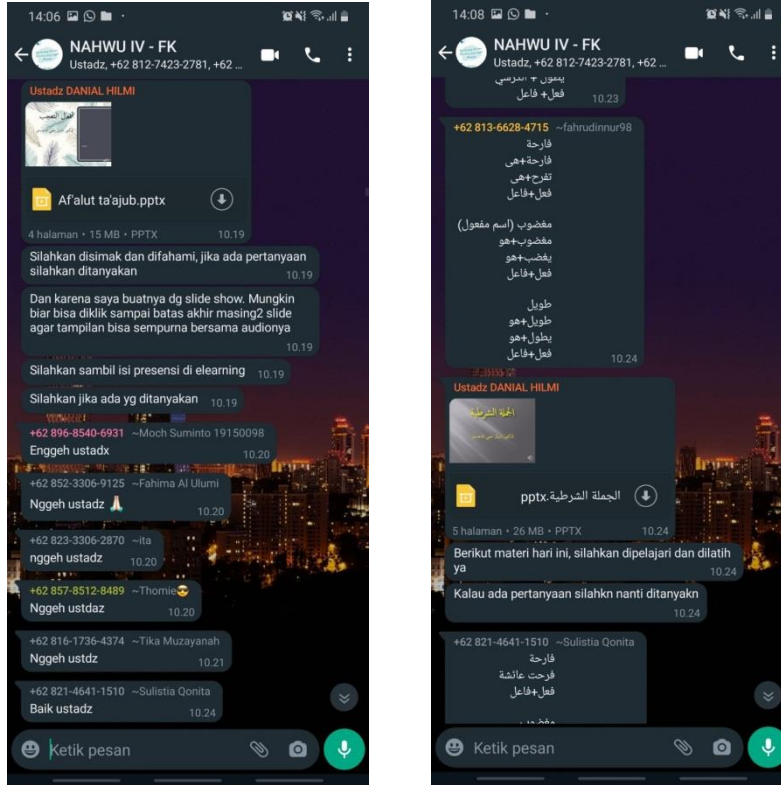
14:06

NAHWU IV - FK
Ustadz, +62 812-7423-2781, +62 ...

Ustadz DANIAL HILMI

افعال التعجب

Af'alut ta'ajub.pptx

4 halaman • 15 MB • PPTX 10.19

Silahkan disimak dan difahami, jika ada pertanyaan silahkan ditanyakan 10.19

Dan karena saya buatnya dg slide show. Mungkin biar bisa diklik sampai batas akhir masing2 slide agar tampilan bisa sempurna bersama audionya 10.19

Silahkan sambil isi presensi di elearning 10.19

Silahkan jika ada yg ditanyakan 10.19

+62 896-8540-6931 ~Moch Suminto 19150098
Enggeh ustadx 10.20

+62 852-3306-9125 ~Fahima Al Ulumi
Nggeh ustadz 🙏 10.20

+62 823-3306-2870 ~ita
nggeh ustadz 10.20

+62 857-8512-8489 ~Thomie😎
Nggeh ustdaz 10.20

+62 816-1736-4374 ~Tika Muzayanah
Nggeh ustdz 10.21

+62 821-4641-1510 ~Sulistia Qonita
Baik ustadz 10.24

Ketik pesan

14:08

NAHWU IV - FK
Ustadz, +62 812-7423-2781, +62 ...

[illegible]
فعل+ فاعل 10.23

+62 813-6628-4715 ~fahrudinnur98
فارحة
فارحة+هى
تفرح+هى
فعل+فاعل

مغضوب (اسم مفعول)
مغضوب+هو
يغضب+هو
فعل+فاعل

طويل
طويل+هو
يطول+هو
فعل+فاعل 10.24

Ustadz DANIAL HILMI

الجملة الشرطية

الجملة الشرطية.pptx

5 halaman • 26 MB • PPTX 10.24

Berikut materi hari ini, silahkan dipelajari dan dilatih ya 10.24

Kalau ada pertanyaan silahkn nanti ditanyakn 10.24

+62 821-4641-1510 ~Sulistia Qonita
فارحة
فرحت عائشة
فعل+فاعل
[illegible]

Ketik pesan